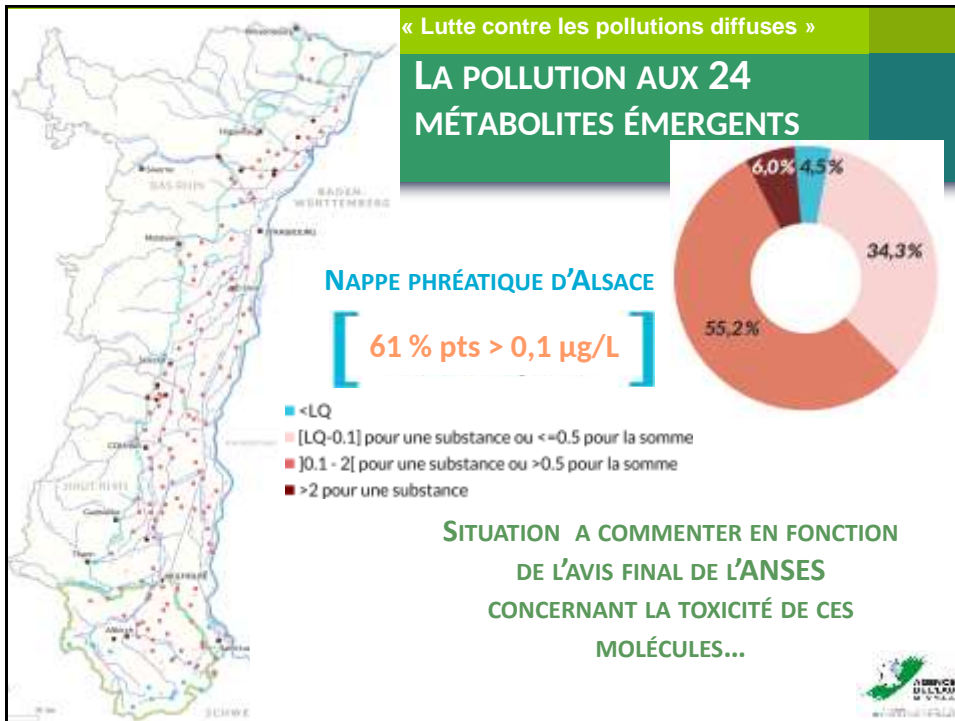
« Lutte contre les pollutions diffuses »

LA POLLUTION AUX 24 MÉTABOLITES ÉMERGENTS

6,0%
4,5%
34,3%
55,2%

NAPPE PHRÉATIQUE D'ALSACE

61 % pts > 0,1 µg/L

<LQ
[LQ-0.1] pour une substance ou <=0.5 pour la somme
]0.1 - 2[ pour une substance ou >0.5 pour la somme
>2 pour une substance

SITUATION A COMMENTER EN FONCTION DE L'AVIS FINAL DE L'ANSES CONCERNANT LA TOXICITÉ DE CES MOLÉCULES...

BAS-RHIN
BADEN-WÜRTTEMBERG
STRASBOURG
COLMAR
HAUT-RHIN
MULHOUSE
SCHWE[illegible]